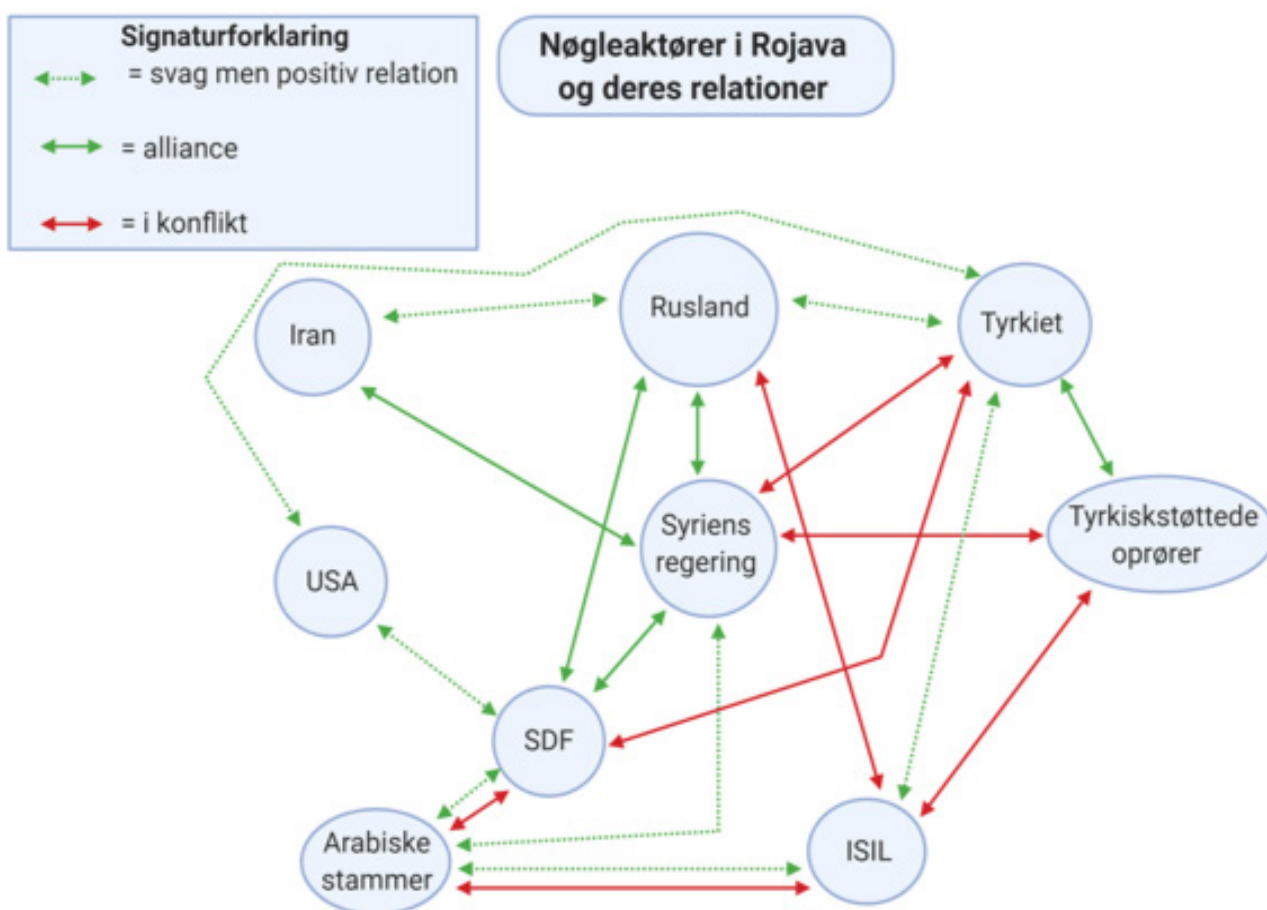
Signaturforklaring
= svag men positiv relation
= alliance
= i konflikt

Nøgleaktører i Rojava og deres relationer

Iran

Rusland

Tyrkiet

USA

Syriens regering

Tyrkiskstøttede oprører

SDF

Arabiske stammer

ISIL